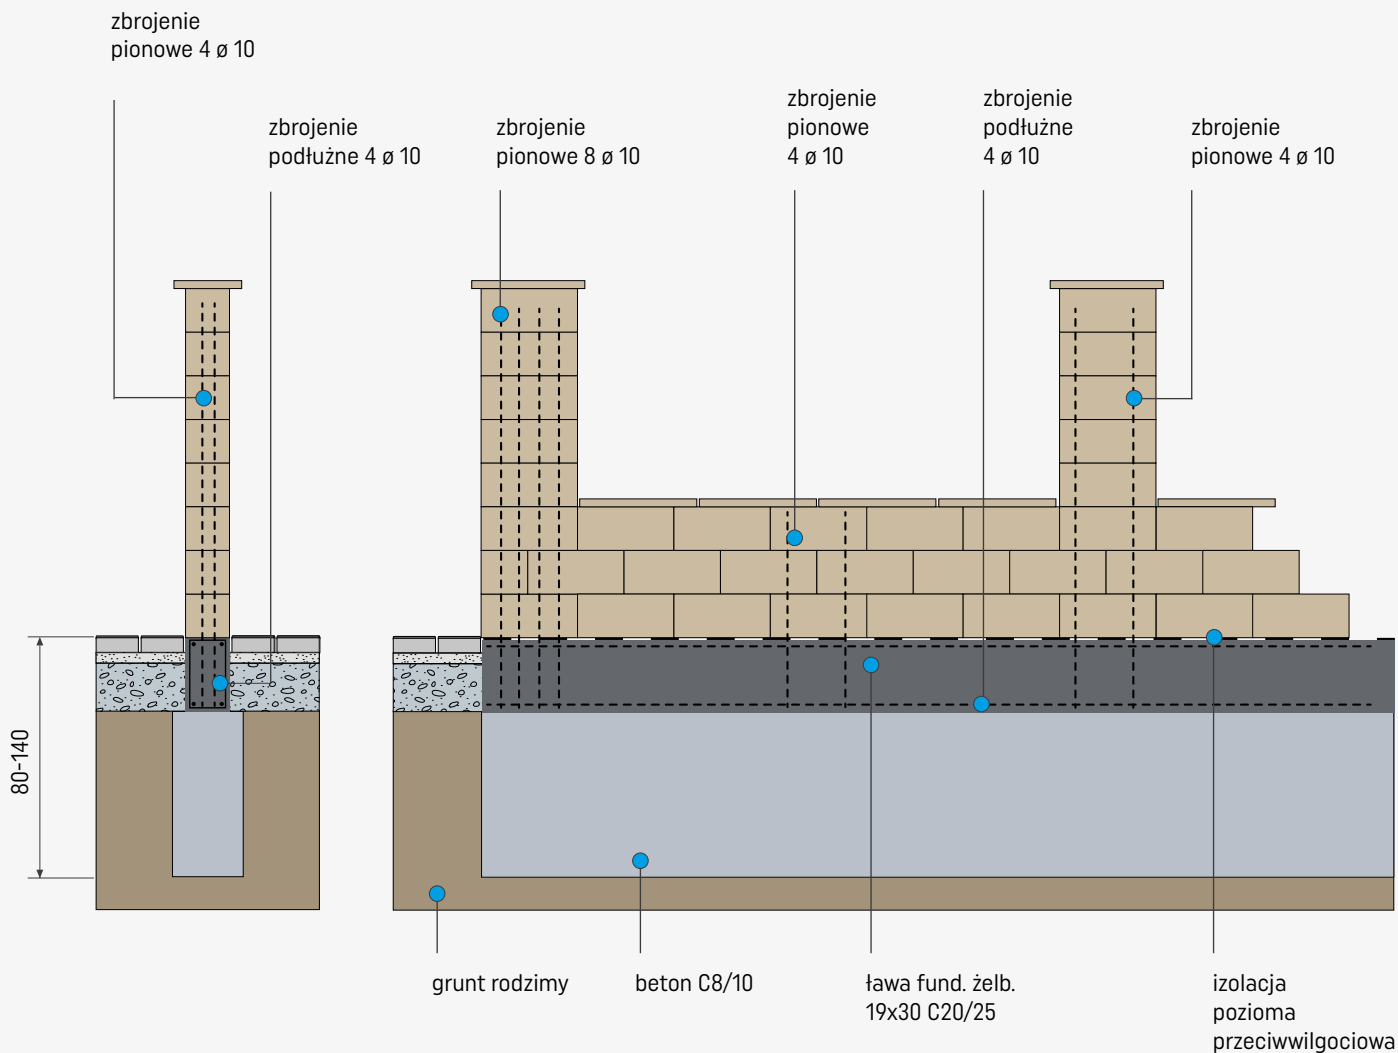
zbrojenie pionowe 4 ø 10

zbrojenie podłużne 4 ø 10

zbrojenie pionowe 8 ø 10

zbrojenie pionowe 4 ø 10

zbrojenie podłużne 4 ø 10

zbrojenie pionowe 4 ø 10

80-140

grunt rodzimy

beton C8/10

ława fund. żelb. 19x30 C20/25

izolacja pozioma przeciwwilgociowa